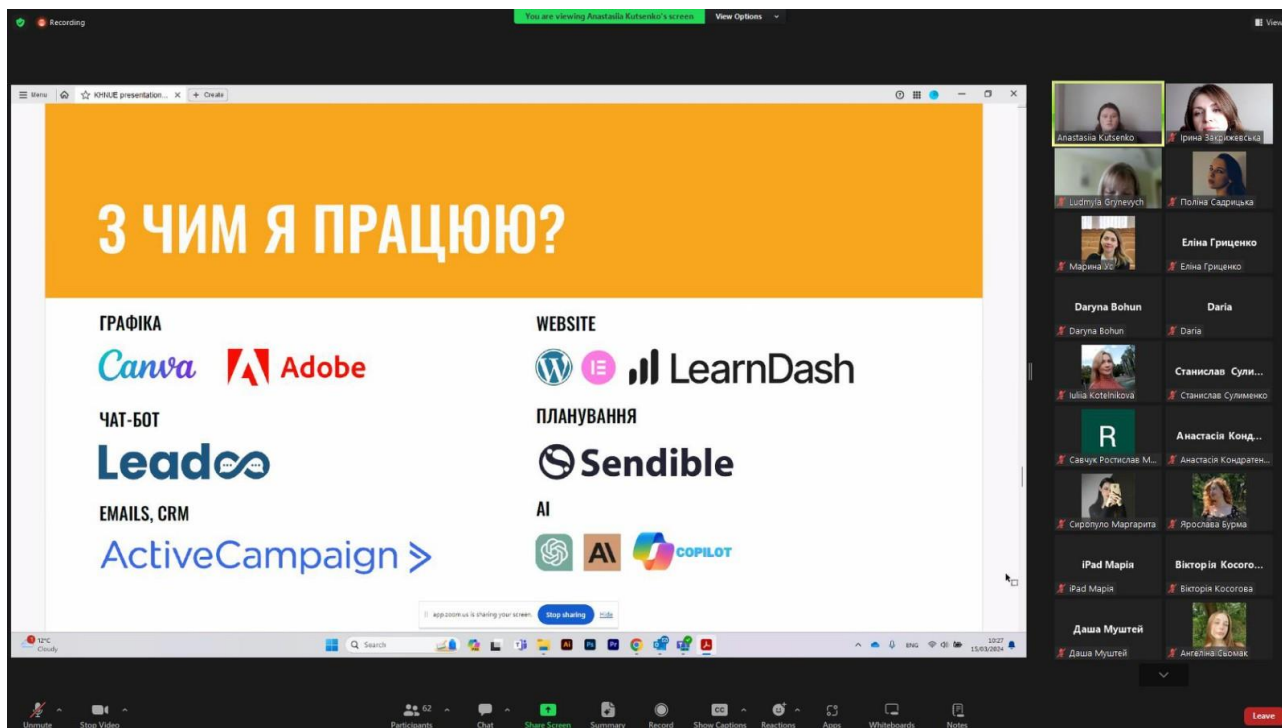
Recording

You are viewing Anastasiia Kutsenko's screen

View Options

Menu

KHNUE presentation...

Create

З ЧИМ Я ПРАЦЮЮ?

ГРАФІКА

Canva

Adobe

WEBSITE

LearnDash

ЧАТ-БОТ

Leadoo

ПЛАНУВАННЯ

Sendible

EMAILS, CRM

ActiveCampaign >

AI

COPILOT

app.zoom.us is sharing your screen.

Stop sharing

Hide

12°C Cloudy

Search

ENG

10:27 15/03/2024

Anastasiia Kutsenko

Ірина Закржевська

Ludmyla Grynevych

Поліна Садрицька

Марина Ус

Еліна Гриценко

Еліна Гриценко

Daryna Bohun

Daryna Bohun

Daria

Daria

Iuliia Kotelnikova

Станислав Сули...

Станислав Сулименко

R

Савчук Ростислав М...

Анастасія Конд...

Анастасія Кондратен...

Сиропуло Маргарита

Ярослава Бурма

iPad Марія

iPad Марія

Вікторія Косого...

Вікторія Косогова

Даша Муштей

Даша Муштей

Ангеліна Свомак

Unmute

Stop Video

62

Participants

Chat

Share Screen

Summary

Record

Show Captions

Reactions

Apps

Whiteboards

Notes

Leave